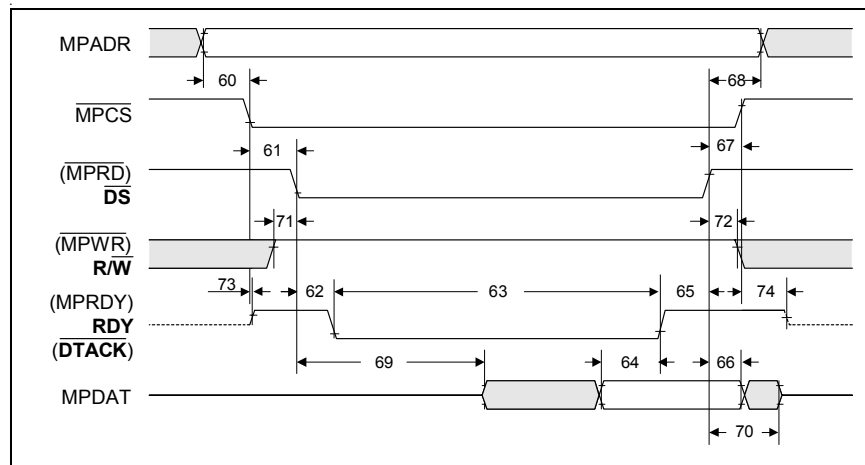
MPADR

60

68

$\overline{\text{MPCS}}$

61

67

($\overline{\text{MPRD}}$)
$\overline{\textbf{DS}}$

71

72

($\overline{\text{MPWR}}$)
$\textbf{R/}\overline{\textbf{W}}$

73

62

63

65

74

(MPRDY)
**RDY**
($\overline{\textbf{DTACK}}$)

69

64

66

MPDAT

70